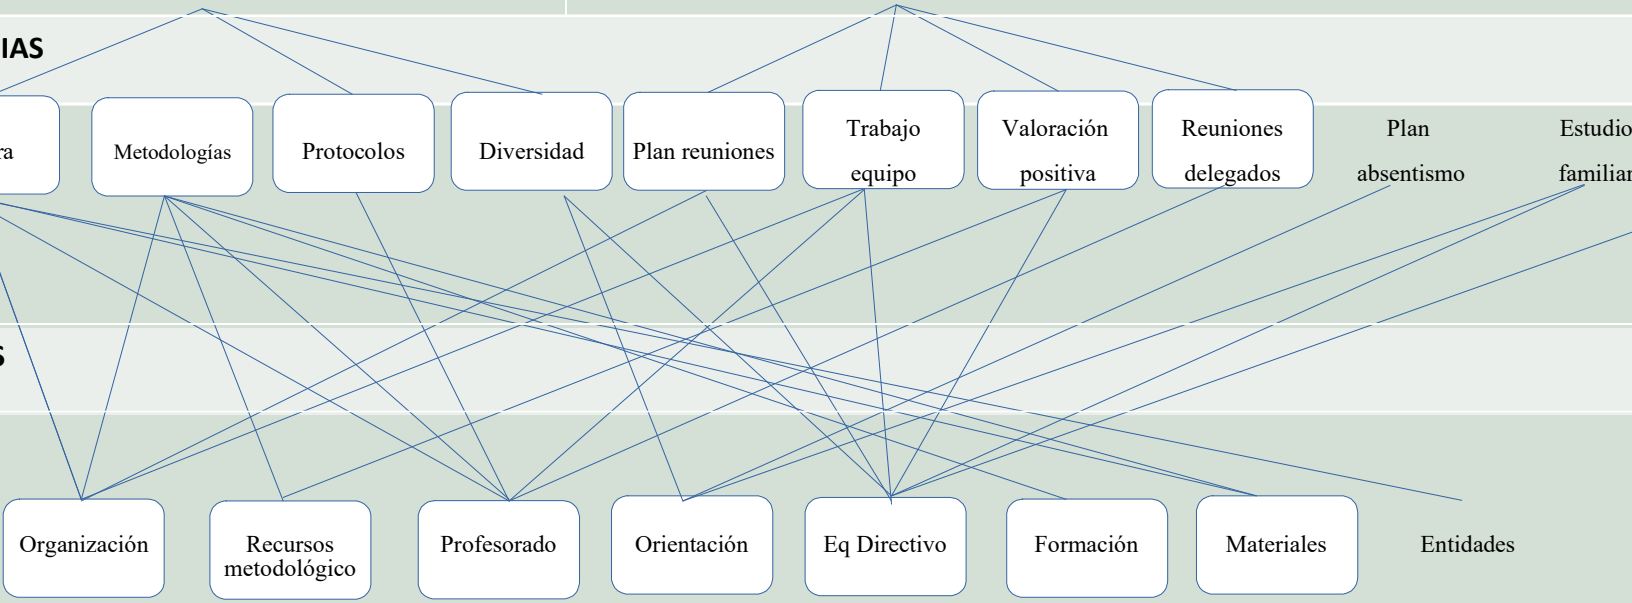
IAS

ra

Metodologías

Protocolos

Diversidad

Plan reuniones

Trabajo equipo

Valoración positiva

Reuniones delegados

Plan absentismo

Estudio familiar

S

Organización

Recursos metodológico

Profesorado

Orientación

Eq Directivo

Formación

Materiales

Entidades